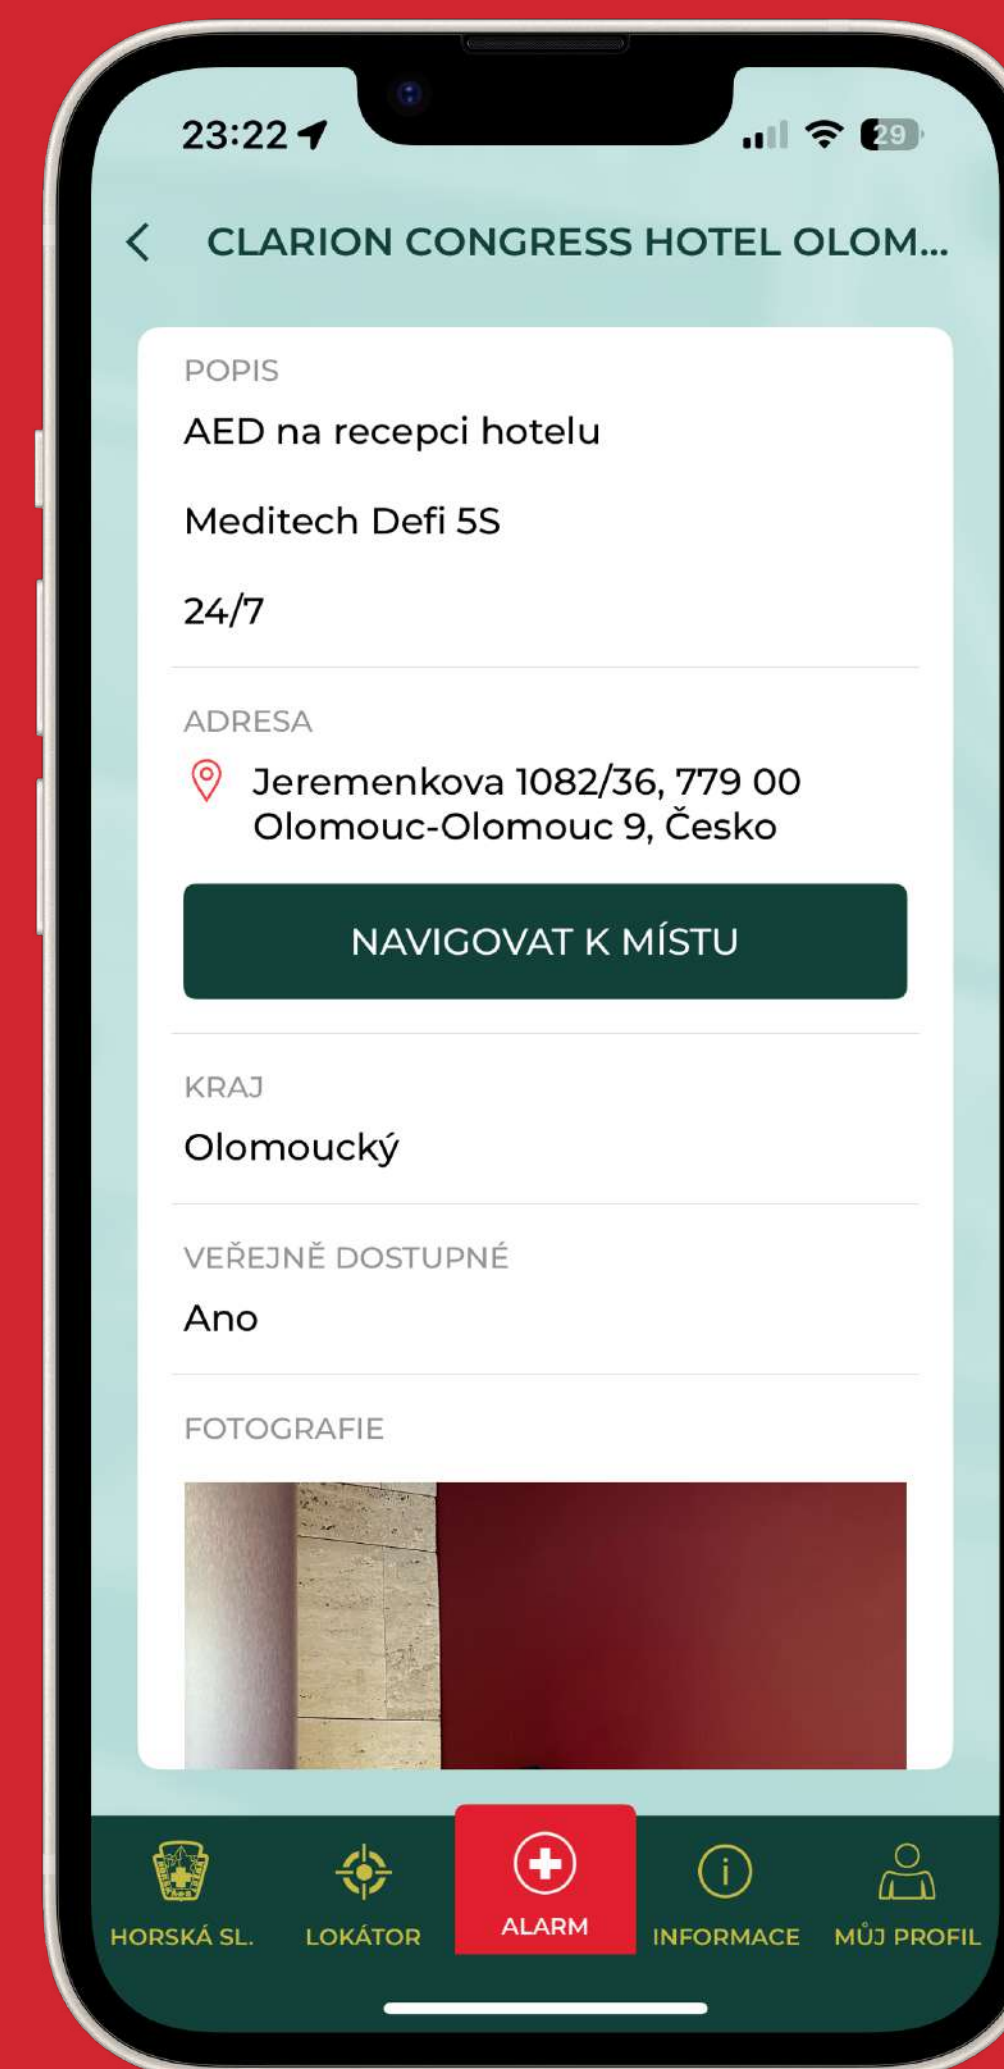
23:22

29

CLARION CONGRESS HOTEL OLOM...

POPIS

AED na recepci hotelu

Meditech Defi 5S

24/7

ADRESA

Jeremenkova 1082/36, 779 00 Olomouc-Olomouc 9, Česko

NAVIGOVAT K MÍSTU

KRAJ

Olomoucký

VEŘEJNĚ DOSTUPNÉ

Ano

FOTOGRAFIE

HORSKÁ SL.

LOKÁTOR

ALARM

INFORMACE

MŮJ PROFIL